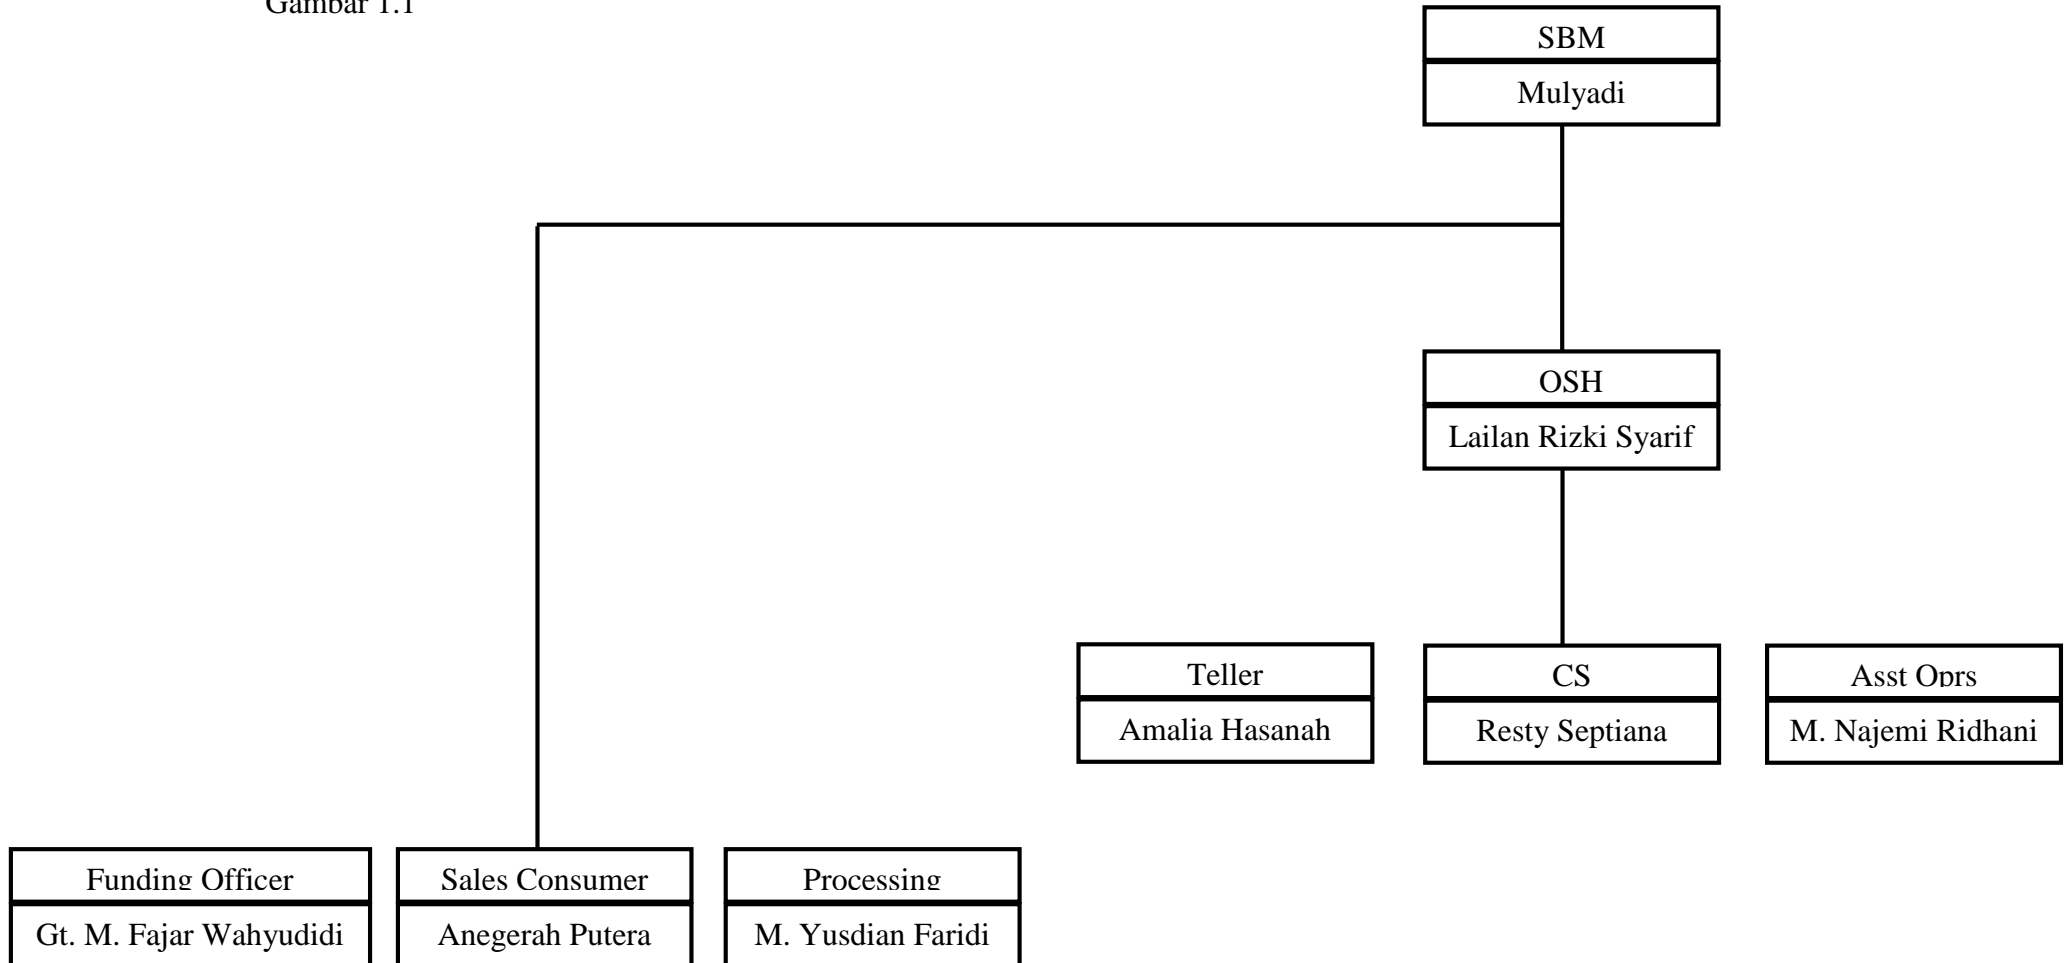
Gambar 1.1

SBM
Mulyadi

OSH
Lailan Rizki Syarif

Teller
Amalia Hasanah

CS
Resty Septiana

Asst Oprs
M. Najemi Ridhani

Funding Officer
Gt. M. Fajar Wahyudidi

Sales Consumer
Anegerah Putera

Processing
M. Yusdian Faridi